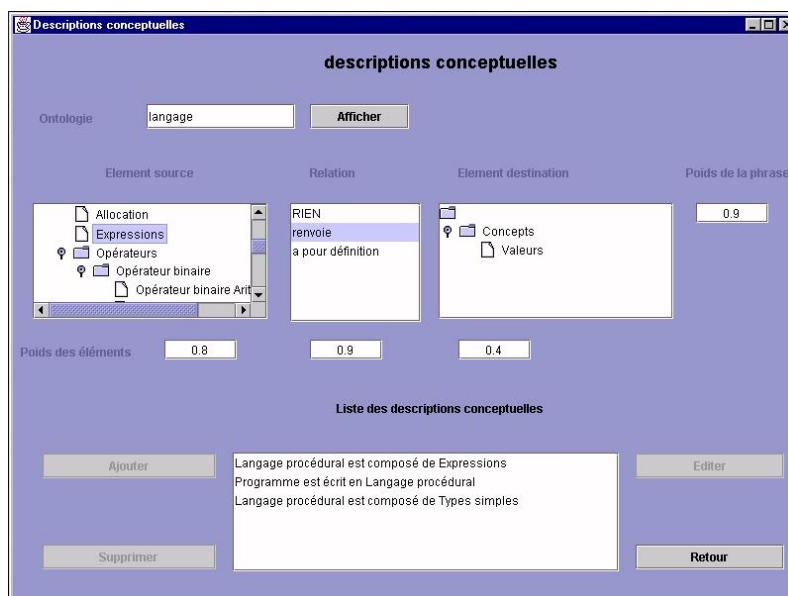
Descriptions conceptuelles

descriptions conceptuelles

Ontologie langage Afficher

Element source

Allocation
Expressions
Opérateurs
Opérateur binaire
Opérateur binaire Arit

Relation

RIEN
renvoie
a pour définition

Element destination

Concepts
Valeurs

Poids de la phrase

0.9

Poids des éléments 0.8 0.9 0.4

Liste des descriptions conceptuelles

Ajouter

Langage procédural est composé de Expressions
Programme est écrit en Langage procédural
Langage procédural est composé de Types simples

Editer

Supprimer

Retour